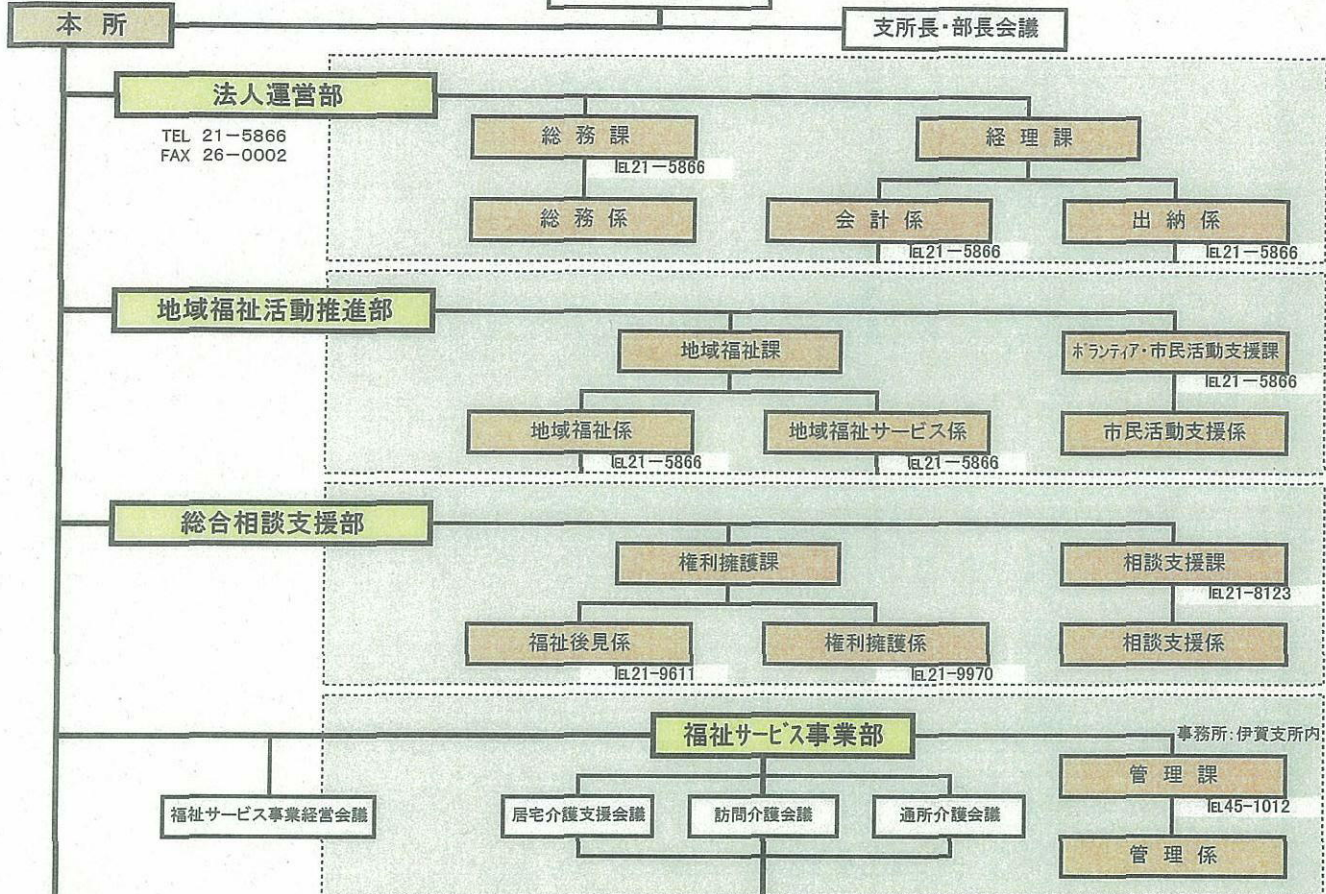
本所

支所長・部長会議

法人運営部

TEL 21−5866
FAX 26−0002

総務課

TEL21−5866

経理課

総務係

会計係

TEL21−5866

出納係

TEL21−5866

地域福祉活動推進部

地域福祉課

ボランティア・市民活動支援課

TEL21−5866

地域福祉係

TEL21−5866

地域福祉サービス係

TEL21−5866

市民活動支援係

総合相談支援部

権利擁護課

相談支援課

TEL21-8123

福祉後見係

TEL21-9611

権利擁護係

TEL21-9970

相談支援係

福祉サービス事業部

事務所:伊賀支所内

管理課

TEL45-1012

福祉サービス事業経営会議

居宅介護支援会議

訪問介護会議

通所介護会議

管理係